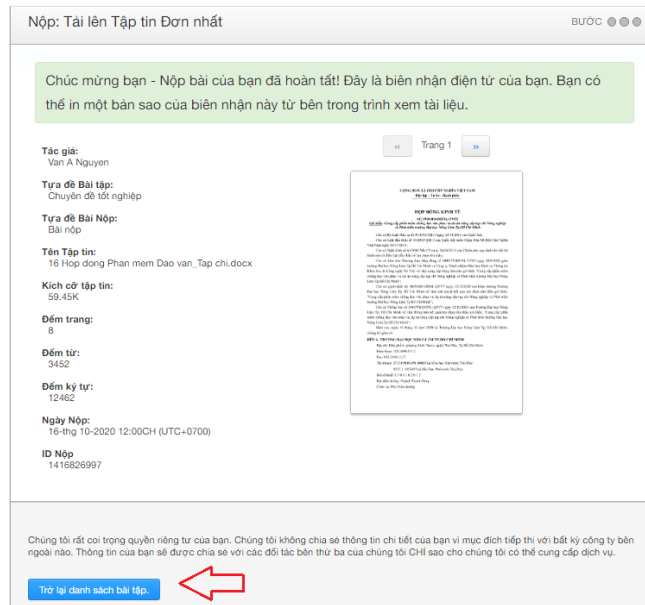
Nộp: Tải lên Tập tin Đơn nhất

BƯỚC

Chúc mừng bạn - Nộp bài của bạn đã hoàn tất! Đây là biên nhận điện tử của bạn. Bạn có thể in một bản sao của biên nhận này từ bên trong trình xem tài liệu.

Tác giả:
Van A Nguyen

Tựa đề Bài tập:
Chuyên đề tốt nghiệp

Tựa đề Bài Nộp:
Bài nộp

Tên Tập tin:
16 Hop dong Phan mem Dao van_Tap chi.docx

Kích cỡ tập tin:
59.45K

Đếm trang:
8

Đếm từ:
3452

Đếm ký tự:
12462

Ngày Nộp:
16-thg 10-2020 12:00CH (UTC+0700)

ID Nộp
1416826997

«

Trang 1

»

CỘNG HÒA XÃ HỘI CHỦ NGHĨA VIỆT NAM
Độc lập - Tự do - Hạnh phúc

HỢP ĐỒNG KINH TẾ

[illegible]

Chúng tôi rất coi trọng quyền riêng tư của bạn. Chúng tôi không chia sẻ thông tin chi tiết của bạn vì mục đích tiếp thị với bất kỳ công ty bên ngoài nào. Thông tin của bạn sẽ được chia sẻ với các đối tác bên thứ ba của chúng tôi CHỈ sao cho chúng tôi có thể cung cấp dịch vụ.

Trở lại danh sách bài tập.